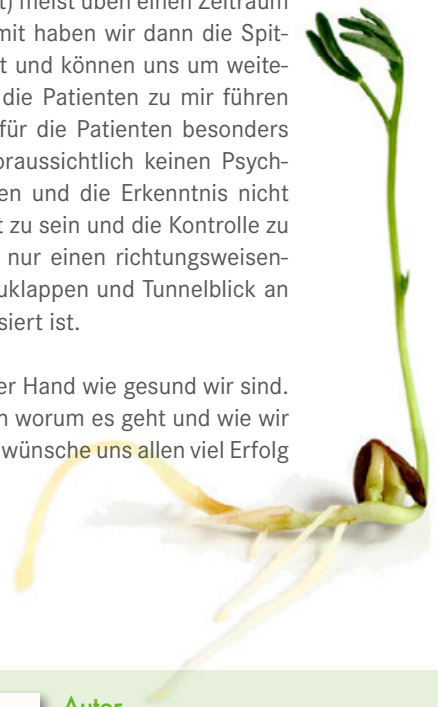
t) meist über einen Zeitraum mit haben wir dann die Spitt und können uns um weitedie Patienten zu mir führen für die Patienten besonders voraussichtlich keinen Psychen und die Erkenntnis nicht t zu sein und die Kontrolle zu nur einen richtungsweisenuklappen und Tunnelblick an siert ist.

er Hand wie gesund wir sind. n worum es geht und wie wir wünsche uns allen viel Erfolg

Autor